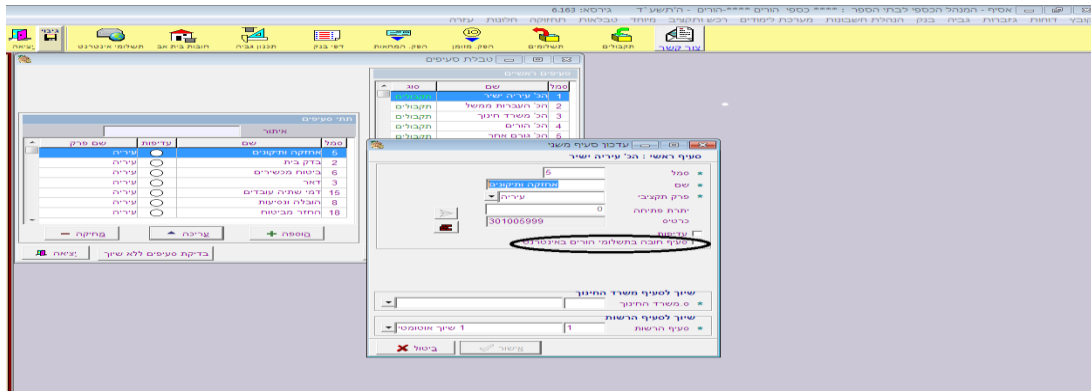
אסיף - המנהל הכספי לבתי הספר : ***** כספי הורים ****-הורים - התשע"ד גירסא: 6.163

קובץ דוחות גזברות גביה בנק הנהלת חשבונות מערכת לימודים רכש תקציב מיחד טבלאות תחזוקה חלונות עזרה

צור קשר תקבולים תשלומים הפק. מזומן הפק. המחאות דפי בנק תכנון גביה חובות בית אב תשלומי אינטרנט גיבוי יציאה

טבלת סעיפים

סעיפים ראשיים

| סמל | שם | סוג |
|---|---|---|
| 1 | הכ' עיריה ישיר | תקבולים |
| 2 | הכ' העברות משטל | תקבולים |
| 3 | הכ' משרד חינוך | תקבולים |
| 4 | הכ' הורים | תקבולים |
| 5 | הכ' גורם אחר | תקבולים |

תתי סעיפים

איתור

| סמל | שם | עדיפות | שם פרק |
|---|---|---|---|
| 5 | אחזקה ותיקונים | | עיריה |
| 2 | בדק בית | | עיריה |
| 6 | ביטוח מכשירים | | עיריה |
| 3 | דואר | | עיריה |
| 15 | דמי שתיה עובדים | | עיריה |
| 8 | הובלה ונסיעות | | עיריה |
| 18 | החזר מביטוח | | עיריה |

הוספה עריכה מחיקה

בדיקת סעיפים ללא שיוך יציאה

עדכון סעיף משני

סעיף ראשי : הכ' עיריה ישיר

סמל 5
שם אחזקה ותיקונים
פרק תקציבי עיריה
יתרת פתיחה 0
כרטיס 301005999
עדיפות
סעיף חובה בתשלומי הורים באינטרנט

שיוך לסעיף משרד החינוך
ס.משרד החינוך

שיוך לסעיף הרשות
סעיף הרשות 1 שיוך אוטומטי

אישור ביטול